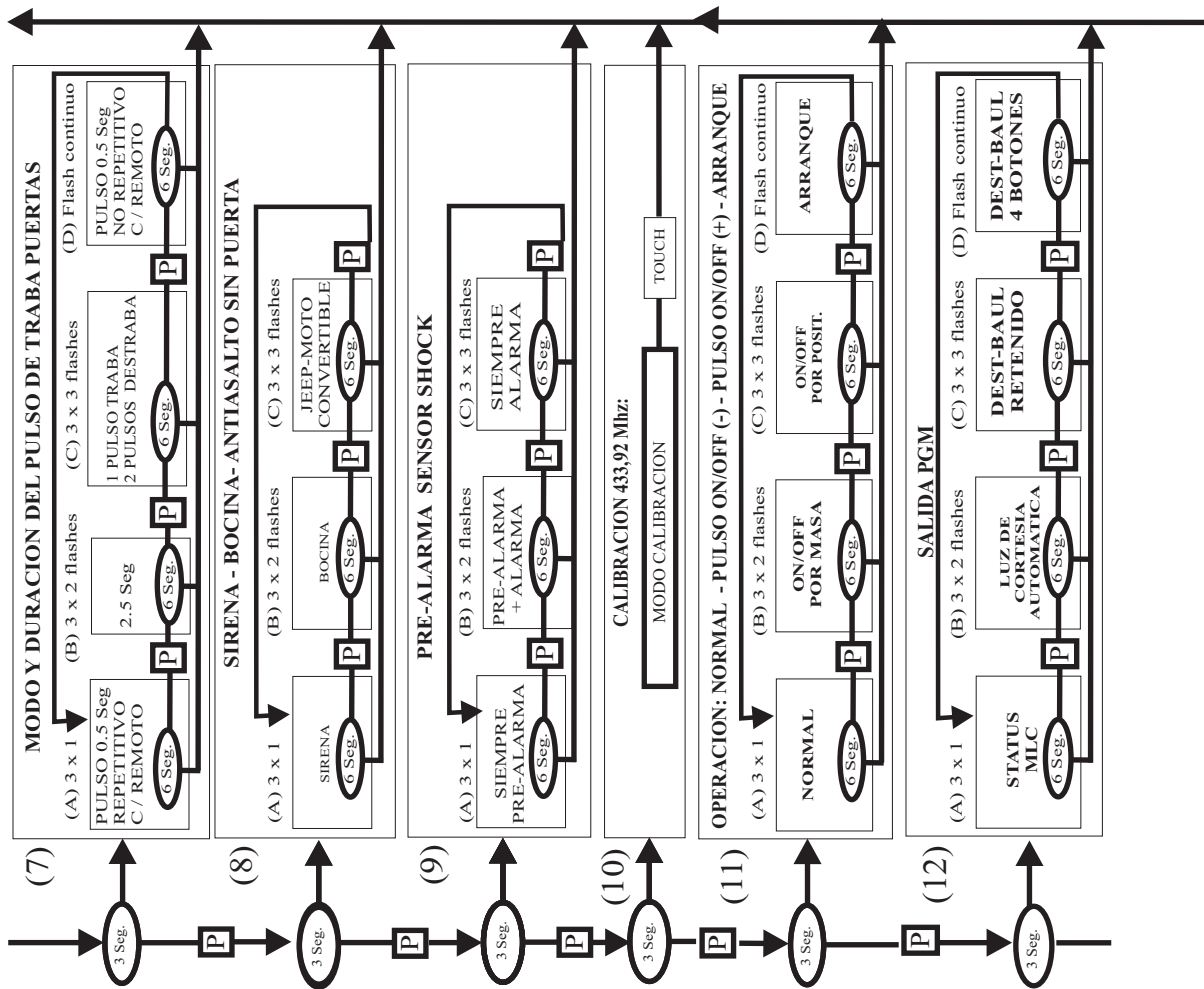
(7)
MODO Y DURACION DEL PULSO DE TRABA PUERTAS
(A) 3 x 1
PULSO 0.5 Seg REPETITIVO C / REMOTO
6 Seg.
P
(B) 3 x 2 flashes
2.5 Seg
6 Seg.
P
(C) 3 x 3 flashes
1 PULSO TRABA 2 PULSOS DESTRABA
6 Seg.
P
(D) Flash continuo
PULSO 0.5 Seg NO REPETITIVO C / REMOTO
6 Seg.

(8)
SIRENA - BOCINA- ANTIASALTO SIN PUERTA
(A) 3 x 1
SIRENA
6 Seg.
P
(B) 3 x 2 flashes
BOCINA
6 Seg.
P
(C) 3 x 3 flashes
JEEP-MOTO CONVERTIBLE
6 Seg.
P

(9)
PRE-ALARMA SENSOR SHOCK
(A) 3 x 1
SIEMPRE PRE-ALARMA
6 Seg.
P
(B) 3 x 2 flashes
PRE-ALARMA + ALARMA
6 Seg.
P
(C) 3 x 3 flashes
SIEMPRE ALARMA
6 Seg.
P

(10)
CALIBRACION 433,92 Mhz:
MODO CALIBRACION
TOUCH

(11)
OPERACION: NORMAL - PULSO ON/OFF (-) - PULSO ON/OFF (+) - ARRANQUE
(A) 3 x 1
NORMAL
6 Seg.
P
(B) 3 x 2 flashes
ON/OFF POR MASA
6 Seg.
P
(C) 3 x 3 flashes
ON/OFF POR POSIT.
6 Seg.
P
(D) Flash continuo
ARRANQUE
6 Seg.

(12)
SALIDA PGM
(A) 3 x 1
STATUS MLC
6 Seg.
P
(B) 3 x 2 flashes
LUZ DE CORTESIA AUTOMATICA
6 Seg.
P
(C) 3 x 3 flashes
DEST-BAUL RETENIDO
6 Seg.
P
(D) Flash continuo
DEST-BAUL 4 BOTONES
6 Seg.

3 Seg.
P
3 Seg.
P
3 Seg.
P
3 Seg.
P
3 Seg.
P
3 Seg.